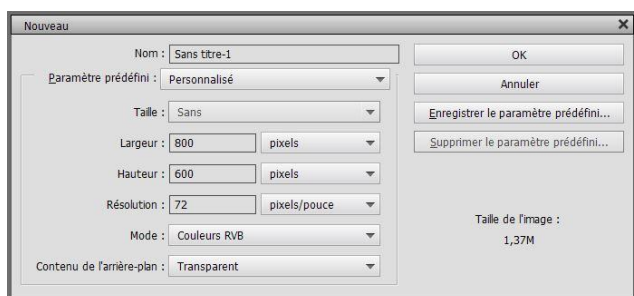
Nouveau
×

Nom : Sans titre-1

Paramètre prédéfini : Personnalisé

Taille : Sans

Largeur : 800 pixels

Hauteur : 600 pixels

Résolution : 72 pixels/pouce

Mode : Couleurs RVB

Contenu de l'arrière-plan : Transparent

OK

Annuler

Enregistrer le paramètre prédéfini...

Supprimer le paramètre prédéfini...

Taille de l'image :
1,37M